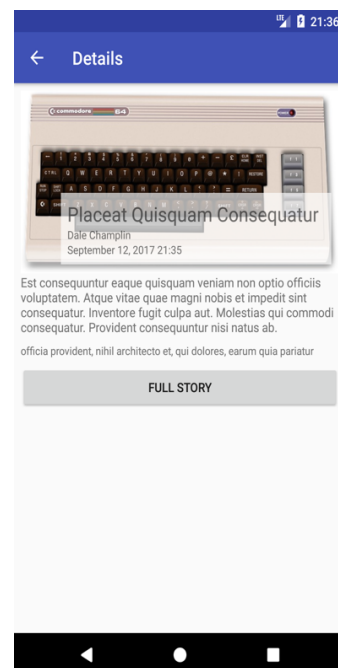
LTE 21:36

← Details

commodore 64

Placeat Quisquam Consequatur
Dale Champlin
September 12, 2017 21:35

Est consequuntur eaque quisquam veniam non optio officiis voluptatem. Atque vitae quae magni nobis et impedit sint consequatur. Inventore fugit culpa aut. Molestias qui commodi consequatur. Provident consequuntur nisi natus ab.

officia provident, nihil architecto et, qui dolores, earum quia pariatur

FULL STORY